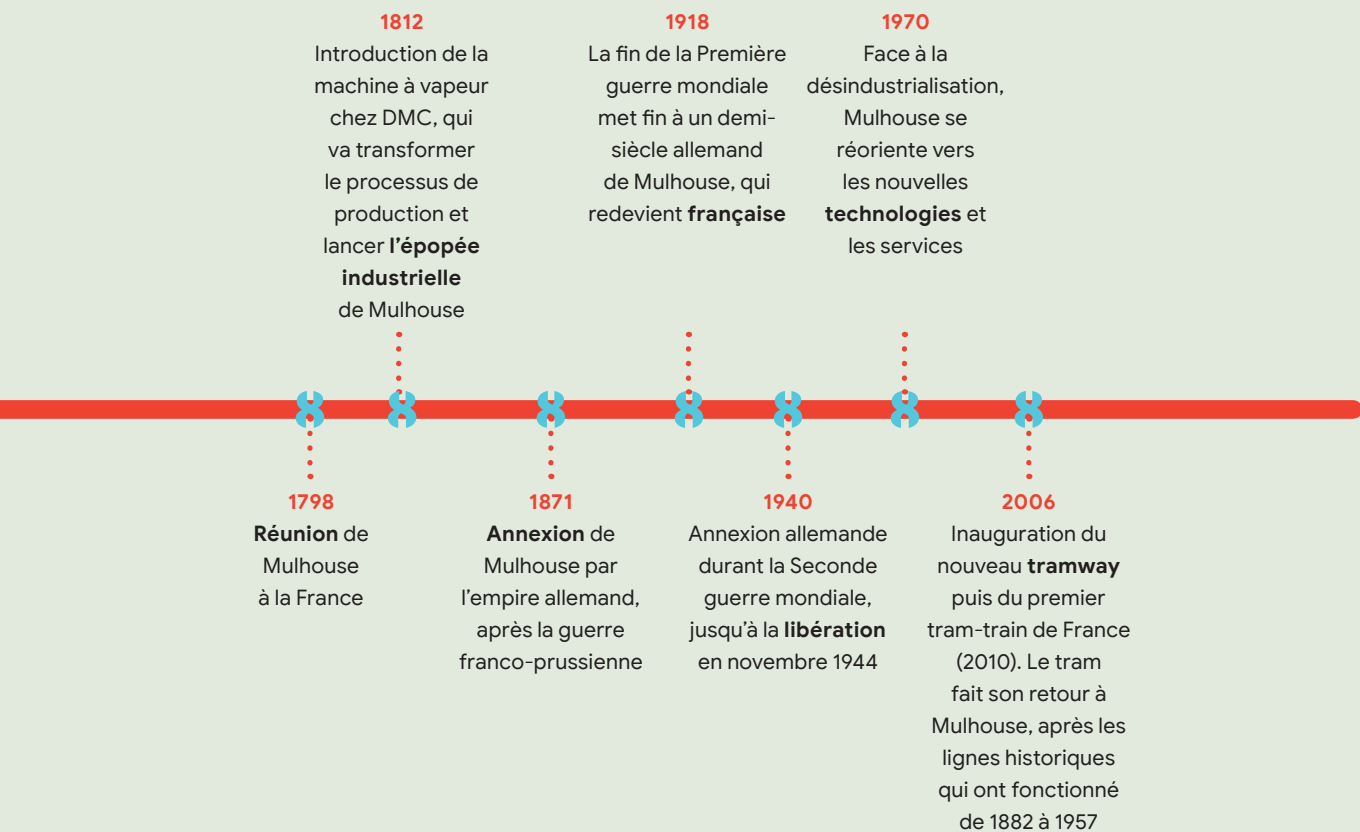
1798
Réunion de Mulhouse à la France

1812
Introduction de la machine à vapeur chez DMC, qui va transformer le processus de production et lancer l'épopée industrielle de Mulhouse

1871
Annexion de Mulhouse par l'empire allemand, après la guerre franco-prussienne

1918
La fin de la Première guerre mondiale met fin à un demi-siècle allemand de Mulhouse, qui redevient française

1940
Annexion allemande durant la Seconde guerre mondiale, jusqu'à la libération en novembre 1944

1970
Face à la désindustrialisation, Mulhouse se réoriente vers les nouvelles technologies et les services

2006
Inauguration du nouveau tramway puis du premier tram-train de France (2010). Le tram fait son retour à Mulhouse, après les lignes historiques qui ont fonctionné de 1882 à 1957